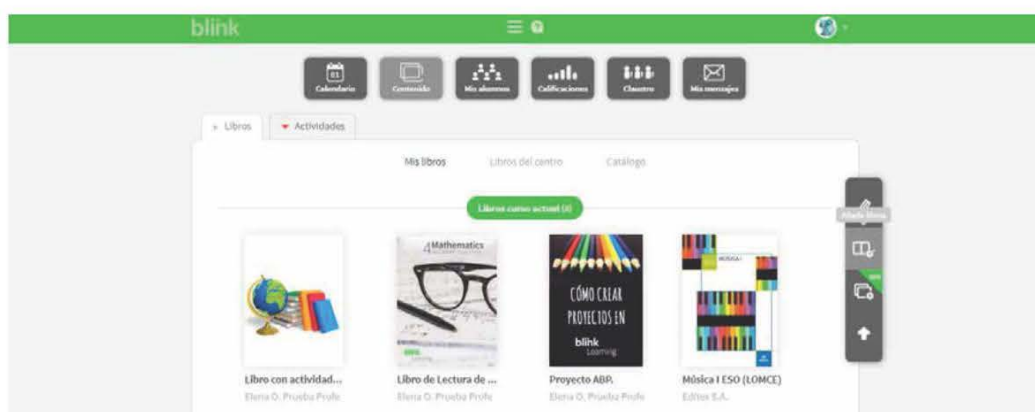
blink

01 Calendario | Contenido | Mis alumnos | Calificaciones | Claustro | Mis mensajes

» Libros | ▾ Actividades

Mis libros | Libros del centro | Catálogo

Libros curso actual (4)

Añadir libros

4 Mathematics

CÓMO CREAR PROYECTOS EN blink Learning

MÚSICA I

Libro con actividad...
Elena O. Prueba Profe

Libro de Lectura de ...
Elena O. Prueba Profe

Proyecto ABP.
Elena O. Prueba Profe

Música I ESO (LOMCE)
Editor S.A.